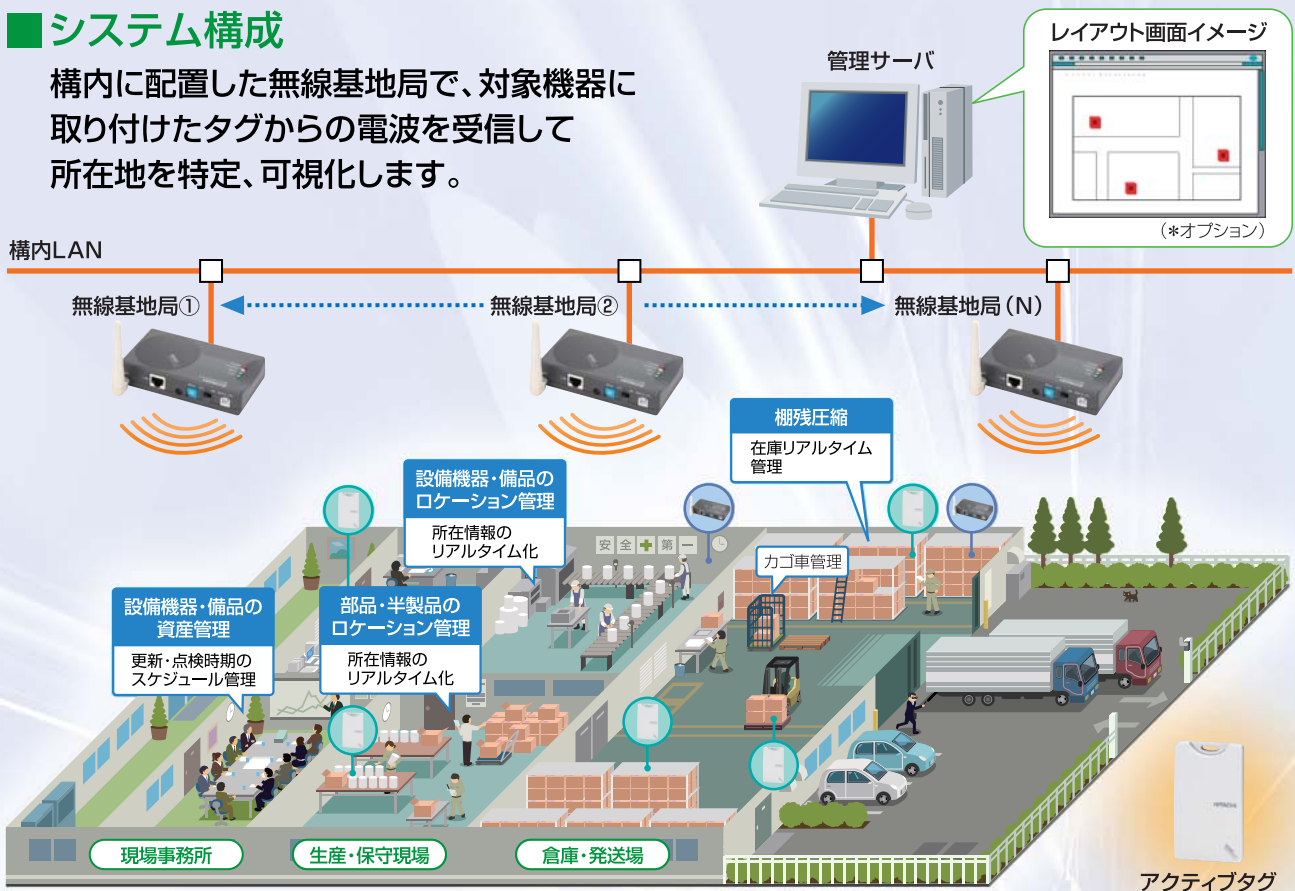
■システム構成

構内に配置した無線基地局で、対象機器に取り付けたタグからの電波を受信して所在地を特定、可視化します。

管理サーバ

レイアウト画面イメージ

（*オプション）

構内LAN

無線基地局①

無線基地局②

無線基地局（N）

棚残圧縮

在庫リアルタイム管理

設備機器・備品のロケーション管理

所在情報のリアルタイム化

安 全 ✚ 第 一

カゴ車管理

設備機器・備品の資産管理

更新・点検時期のスケジュール管理

部品・半製品のロケーション管理

所在情報のリアルタイム化

現場事務所

生産・保守現場

倉庫・発送場

アクティブタグ